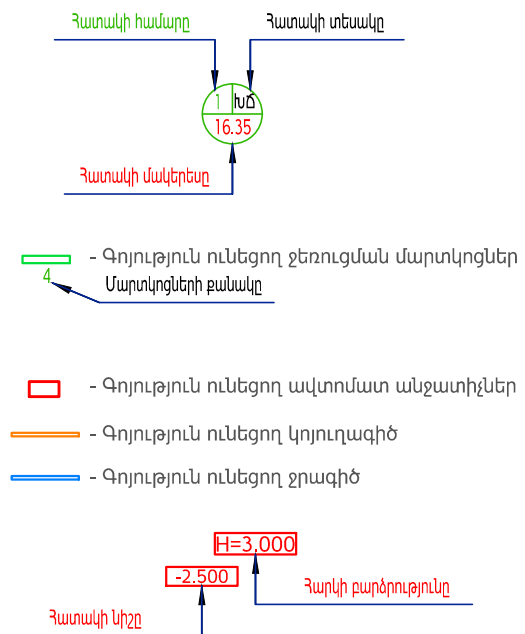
Հատակի համարը

Հատակի տեսակը

1

ԽՃ

16.35

Հատակի մակերեսը

- Գոյություն ունեցող ջեռուցման մարտկոցներ

4

Մարտկոցների քանակը

- Գոյություն ունեցող ավտոմատ անջատիչներ

- Գոյություն ունեցող կոյուղագիծ

- Գոյություն ունեցող ջրագիծ

H=3.000

-2.500

Հարկի բարձրությունը

Հատակի նիշը